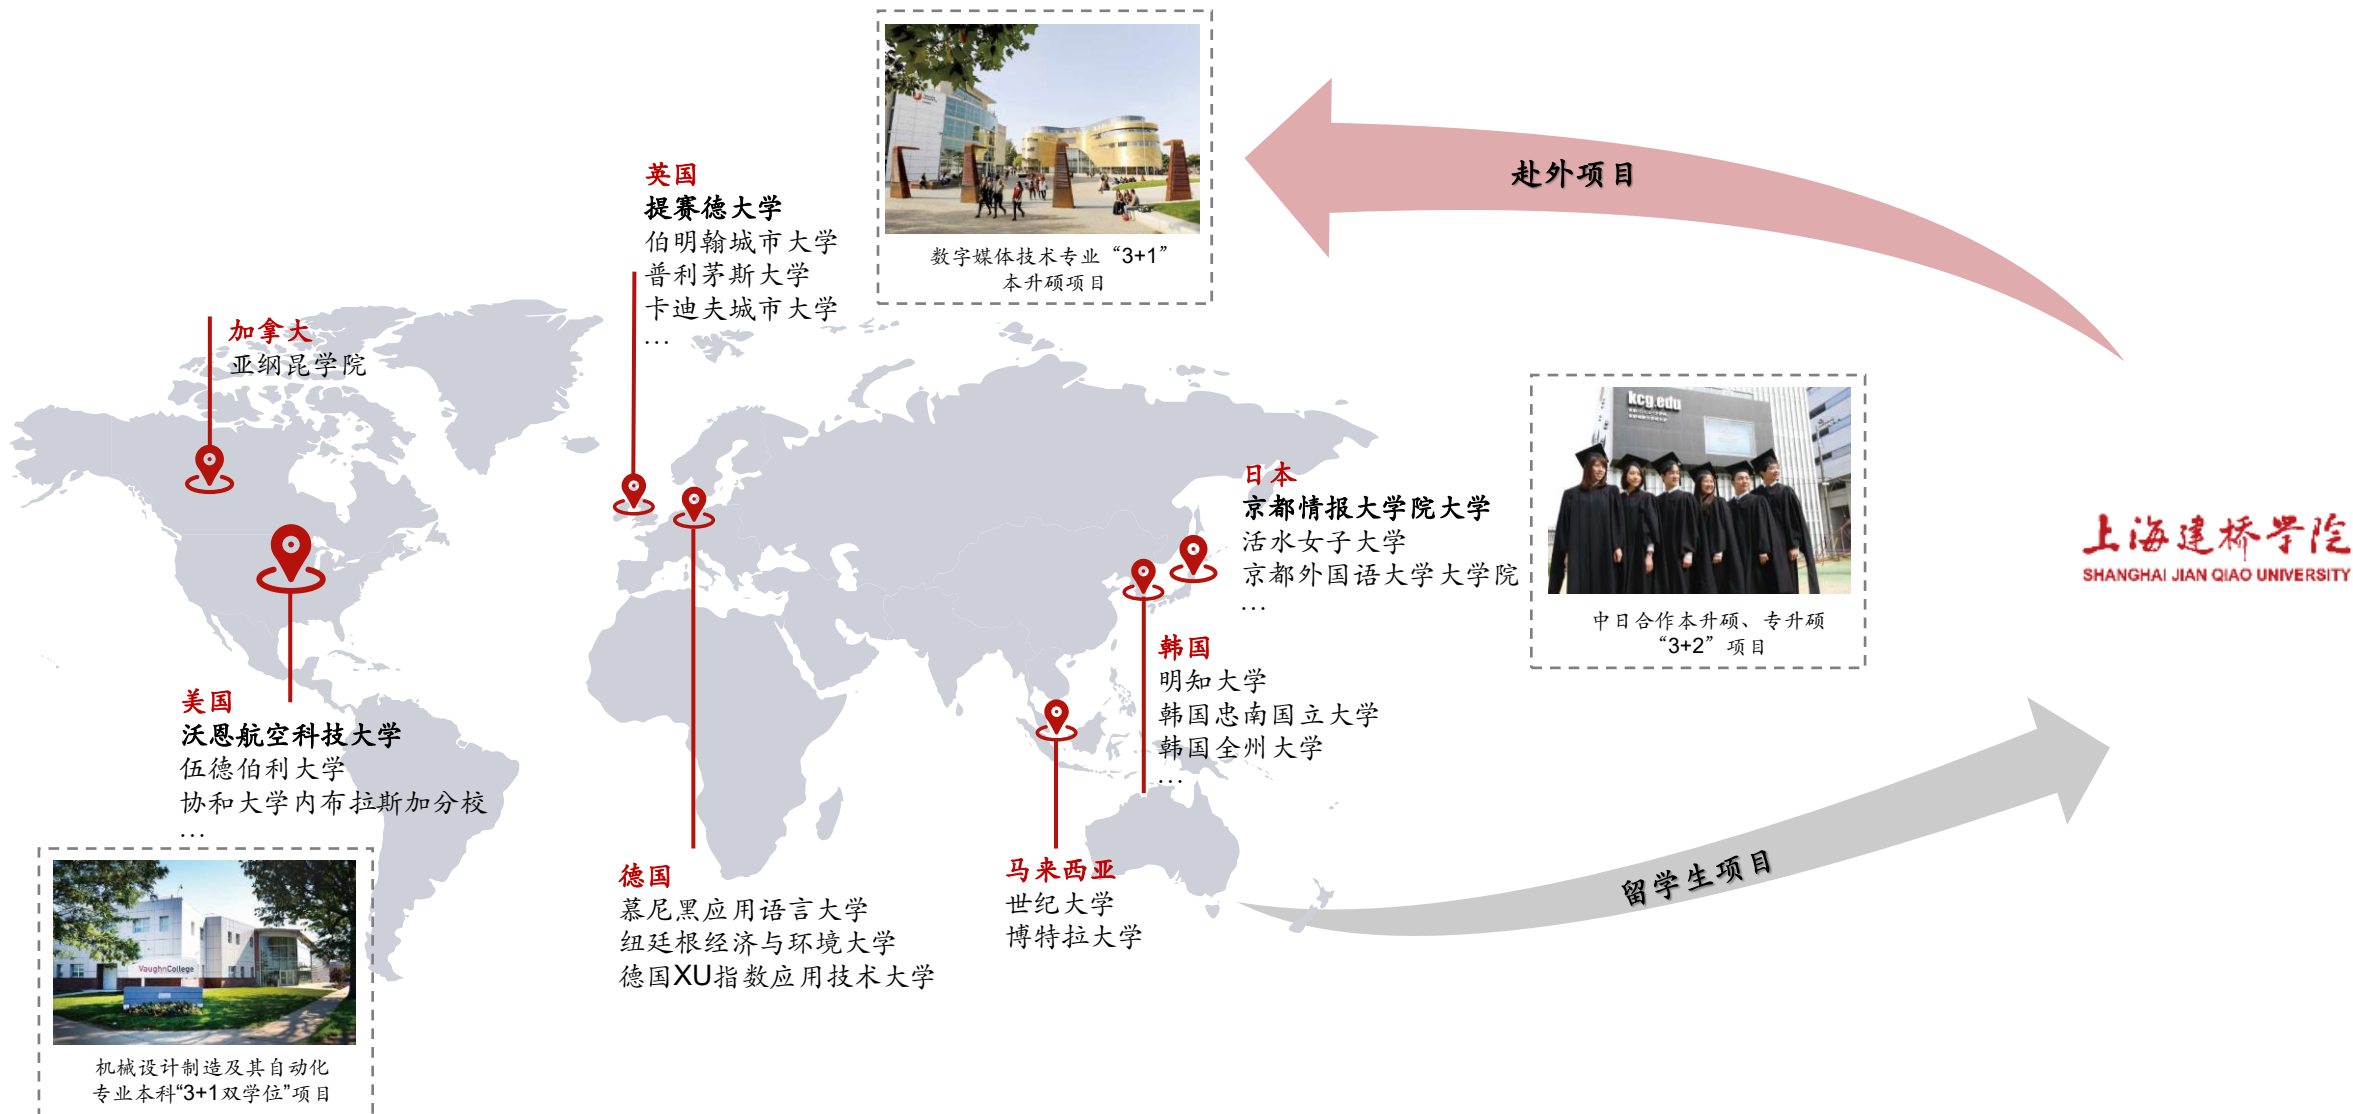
英国
提赛德大学
伯明翰城市大学
普利茅斯大学
卡迪夫城市大学
...

数字媒体技术专业“3+1”本升硕项目

赴外项目

加拿大
亚纲昆学院

日本
京都情报大学院大学
活水女子大学
京都外国语大学大学院
...

kcg.edu

中日合作本升硕、专升硕“3+2”项目

上海建桥学院
SHANGHAI JIAN QIAO UNIVERSITY

韩国
明知大学
韩国忠南国立大学
韩国全州大学
...

美国
沃恩航空科技大学
伍德伯利大学
协和大学内布拉斯加分校
...

VaughnCollege

机械设计制造及其自动化专业本科“3+1双学位”项目

德国
慕尼黑应用语言大学
纽廷根经济与环境大学
德国XU指数应用技术大学

马来西亚
世纪大学
博特拉大学

留学生项目